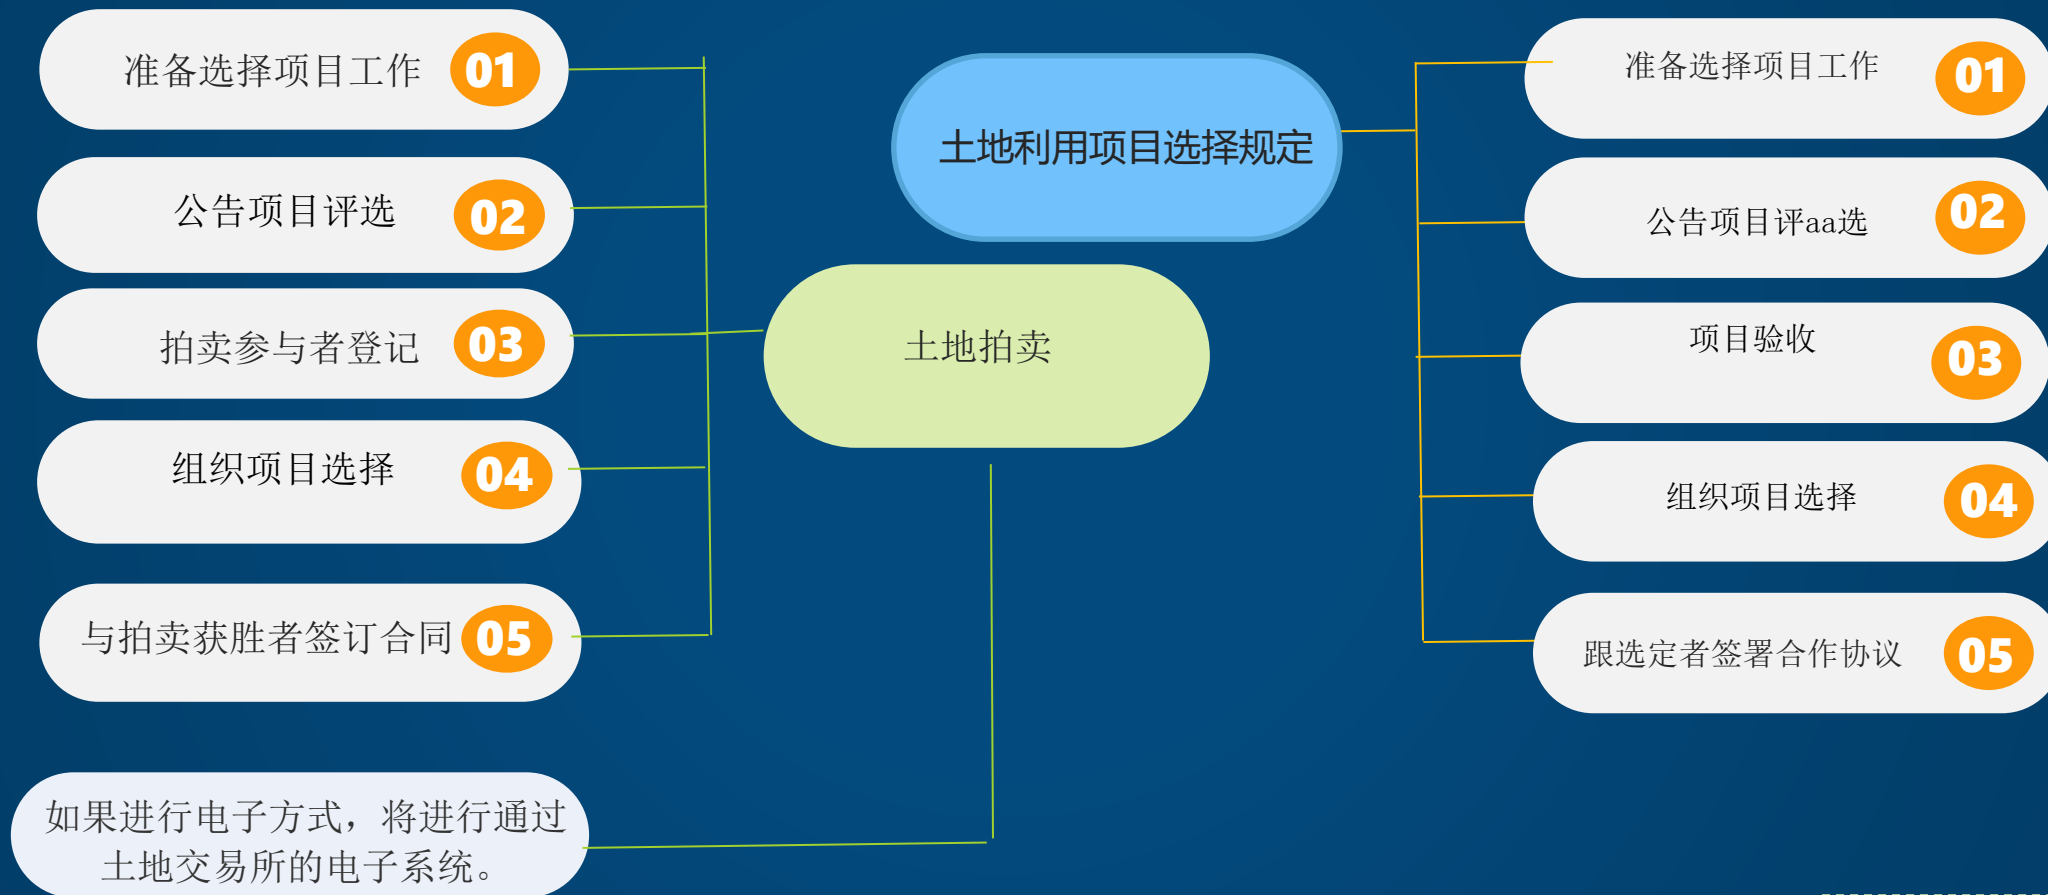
准备选择项目工作 01

公告项目评选 02

拍卖参与者登记 03

组织项目选择 04

与拍卖获胜者签订合同 05

如果进行电子方式，将进行通过土地交易所的电子系统。

土地利用项目选择规定

土地拍卖

准备选择项目工作 01

公告项目评aa选 02

项目验收 03

组织项目选择 04

跟选定者签署合作协议 05